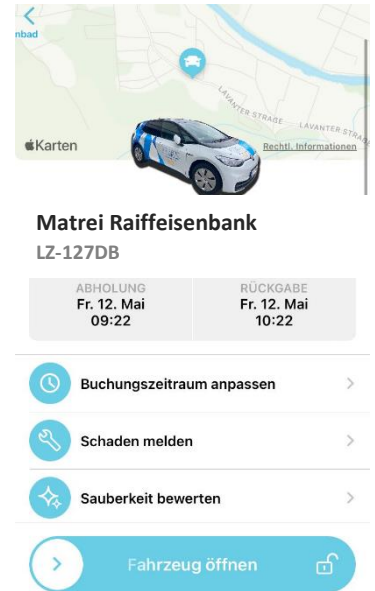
nbad

LAVANTER STRAẞE

LAVANTER STRAẞE

Karten

Rechtl. Informationen

Matrei Raiffeisenbank

LZ-127DB

| ABHOLUNG Fr. 12. Mai 09:22 | RÜCKGABE Fr. 12. Mai 10:22 |
|---|---|

Buchungszeitraum anpassen

Schaden melden

Sauberkeit bewerten

Fahrzeug öffnen